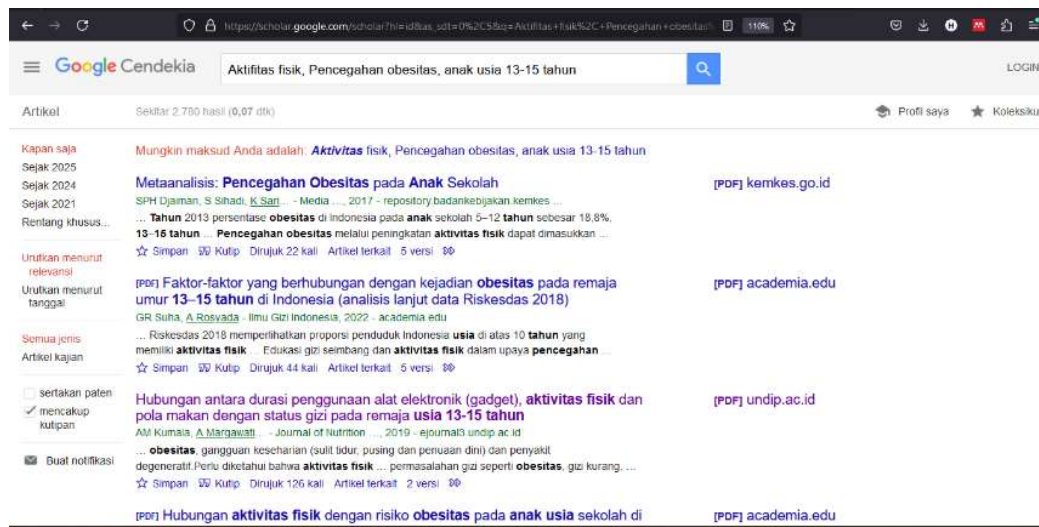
https://scholar.google.com/scholar?hl=id&as_sdt=0%2C5&q=Aktifitas+fisik%2C+Pencegahan+obesitas

110%

Google Cendekia

Aktifitas fisik, Pencegahan obesitas, anak usia 13-15 tahun

LOGIN

Artikel

Sekitar 2.780 hasil (0,07 dtk)

Profil saya

Koleksiku

Kapan saja
Sejak 2025
Sejak 2024
Sejak 2021
Rentang khusus...

Urutkan menurut relevansi
Urutkan menurut tanggal

Semua jenis
Artikel kajian

sertakan paten
mencakup kutipan

Buat notifikasi

Mungkin maksud Anda adalah: Aktivitas fisik, Pencegahan obesitas, anak usia 13-15 tahun

Metaanalisis: Pencegahan Obesitas pada Anak Sekolah
SPH Djaiman, S Sihadi, K Sari... - Media ..., 2017 - repository.badankebijakan.kemkes ...
... Tahun 2013 persentase obesitas di Indonesia pada anak sekolah 5–12 tahun sebesar 18,8%, 13–15 tahun ... Pencegahan obesitas melalui peningkatan aktivitas fisik dapat dimasukkan ...
Simpan Kutip Dirujuk 22 kali Artikel terkait 5 versi

[PDF] kemkes.go.id

[PDF] Faktor-faktor yang berhubungan dengan kejadian obesitas pada remaja umur 13–15 tahun di Indonesia (analisis lanjut data Riskesdas 2018)
GR Suha, A Rosyada - Ilmu Gizi Indonesia, 2022 - academia.edu
... Riskesdas 2018 memperlihatkan proporsi penduduk Indonesia usia di atas 10 tahun yang memiliki aktivitas fisik ... Edukasi gizi seimbang dan aktivitas fisik dalam upaya pencegahan ...
Simpan Kutip Dirujuk 44 kali Artikel terkait 5 versi

[PDF] academia.edu

Hubungan antara durasi penggunaan alat elektronik (gadget), aktivitas fisik dan pola makan dengan status gizi pada remaja usia 13-15 tahun
AM Kumala, A Margawati... - Journal of Nutrition ..., 2019 - ejournal3.undip.ac.id
... obesitas, gangguan keseharian (sulit tidur, pusing dan penuaan dini) dan penyakit degeneratif.Perlu diketahui bahwa aktivitas fisik ... permasalahan gizi seperti obesitas, gizi kurang, ...
Simpan Kutip Dirujuk 126 kali Artikel terkait 2 versi

[PDF] undip.ac.id

[PDF] Hubungan aktivitas fisik dengan risiko obesitas pada anak usia sekolah di

[PDF] academia.edu